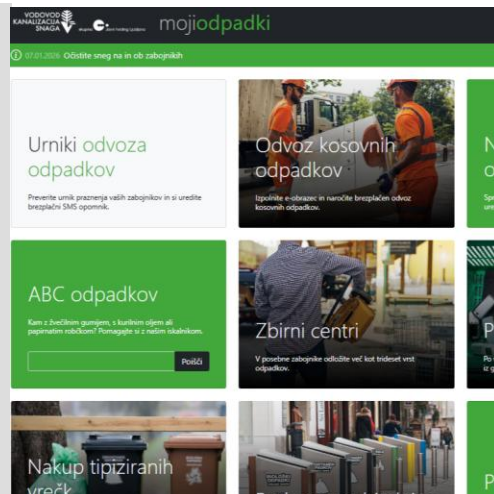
VODOVOD KANALIZACIJA SNAGA
mojiodpadki

07.01.2026 Očistite sneg na in ob zabojnikih

Urniki odvoza odpadkov

Preverite urnik praznenja vaših zabojnikov in si uredite brezplačni SMS opomnik.

Odvoz kosovnih odpadkov

Izpolnite e-obrazec in naročite brezplačen odvoz kosovnih odpadkov.

N

o

Sp
ure

ABC odpadkov

Kam z žvečilnim gumijem, s kurilnim oljem ali papirnatim robčkom? Pomagajte si z našim iskalnikom.

Poišči

Zbirni centri

V posebne zabojnike odložite več kot trideset vrst odpadkov.

P

Po
iz g

Nakup tipiziranih vreč

P